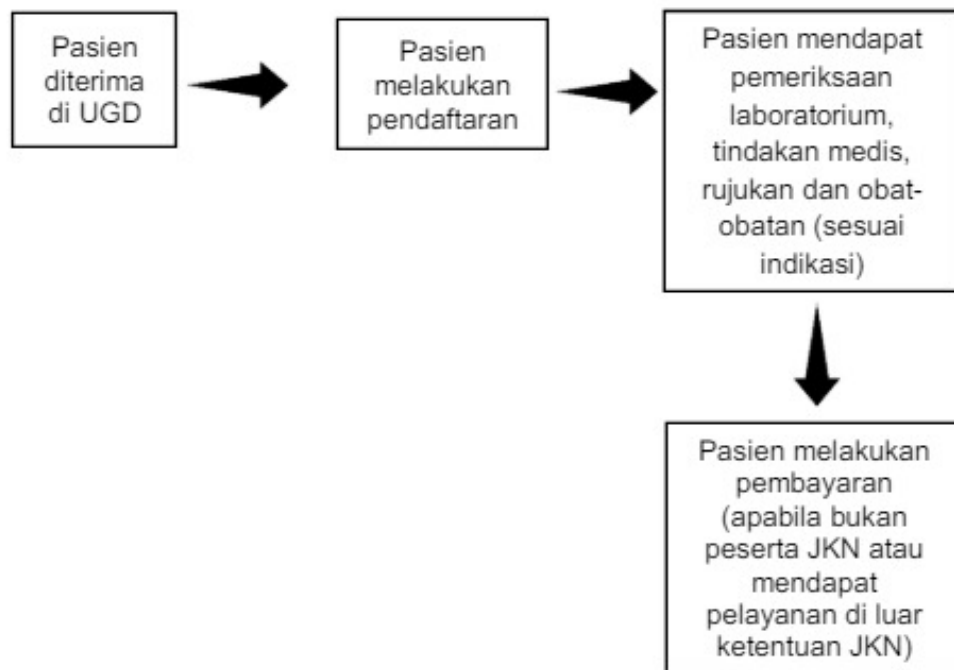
Pasien diterima di UGD

Pasien melakukan pendaftaran

Pasien mendapat pemeriksaan laboratorium, tindakan medis, rujukan dan obat-obatan (sesuai indikasi)

Pasien melakukan pembayaran (apabila bukan peserta JKN atau mendapat pelayanan di luar ketentuan JKN)